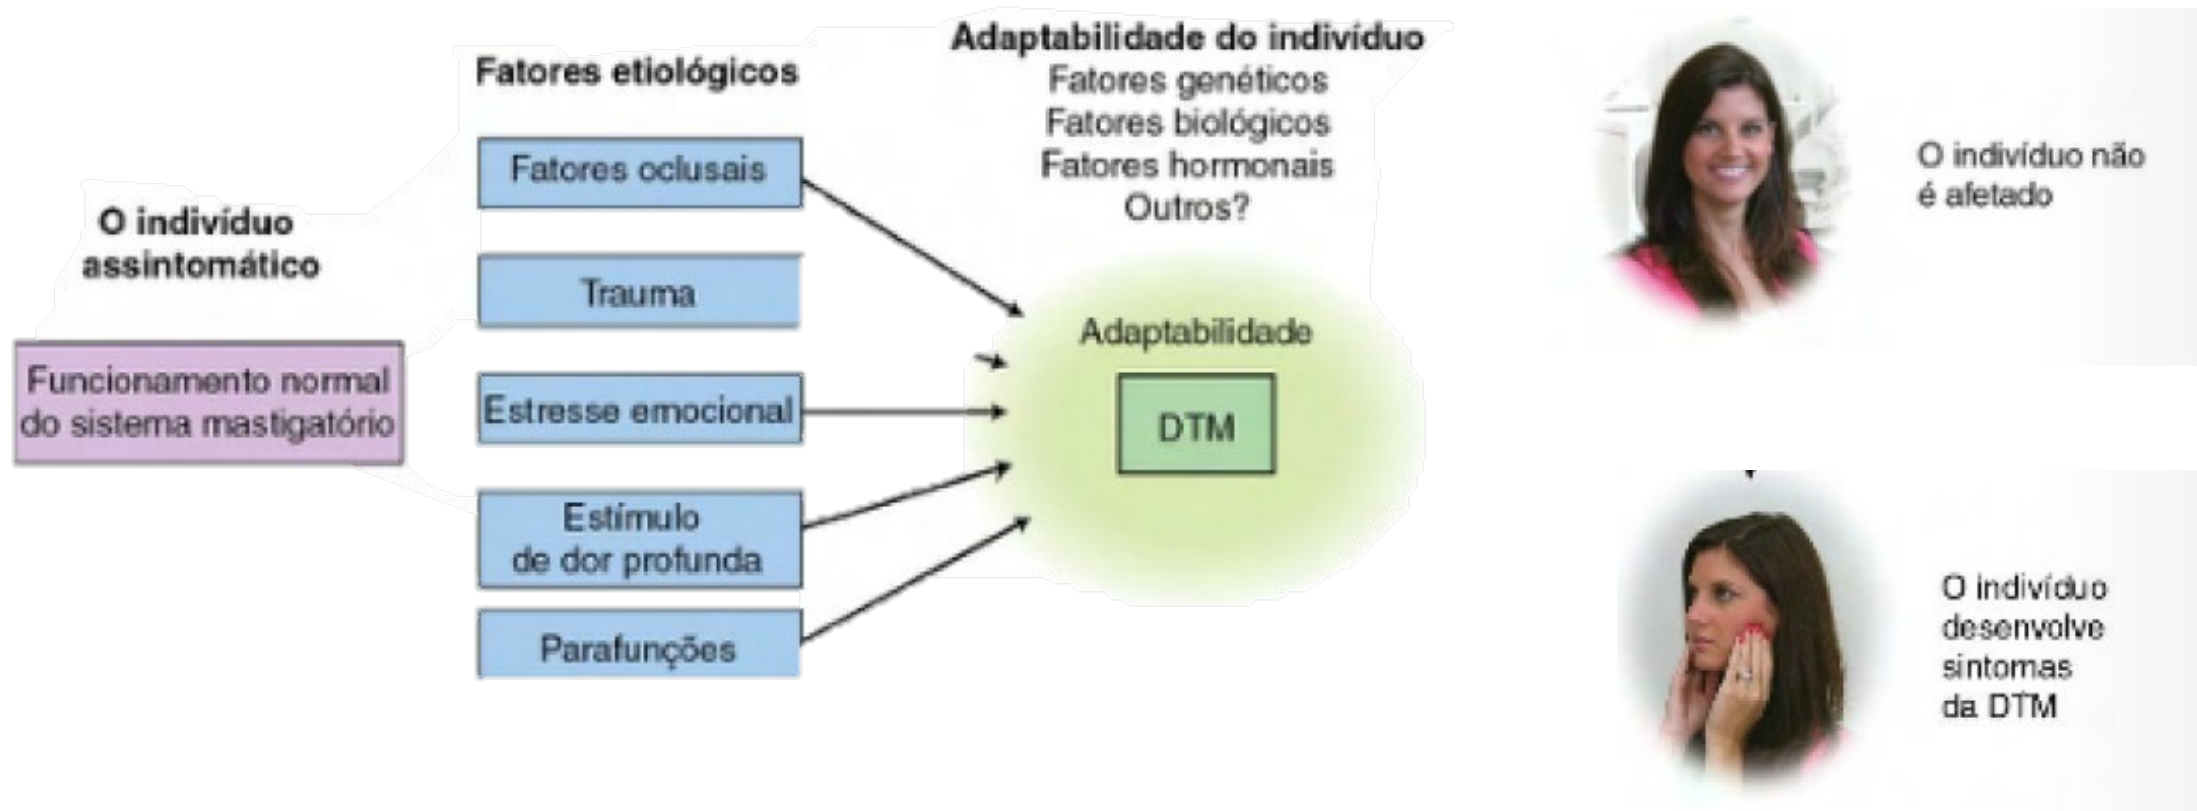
O indivíduo assintomático

Funcionamento normal do sistema mastigatório

Fatores etiológicos

Fatores oclusais

Trauma

Estresse emocional

Estímulo de dor profunda

Parafunções

Adaptabilidade do indivíduo
Fatores genéticos
Fatores biológicos
Fatores hormonais
Outros?

Adaptabilidade

DTM

O indivíduo não é afetado

O indivíduo desenvolve sintomas da DTM